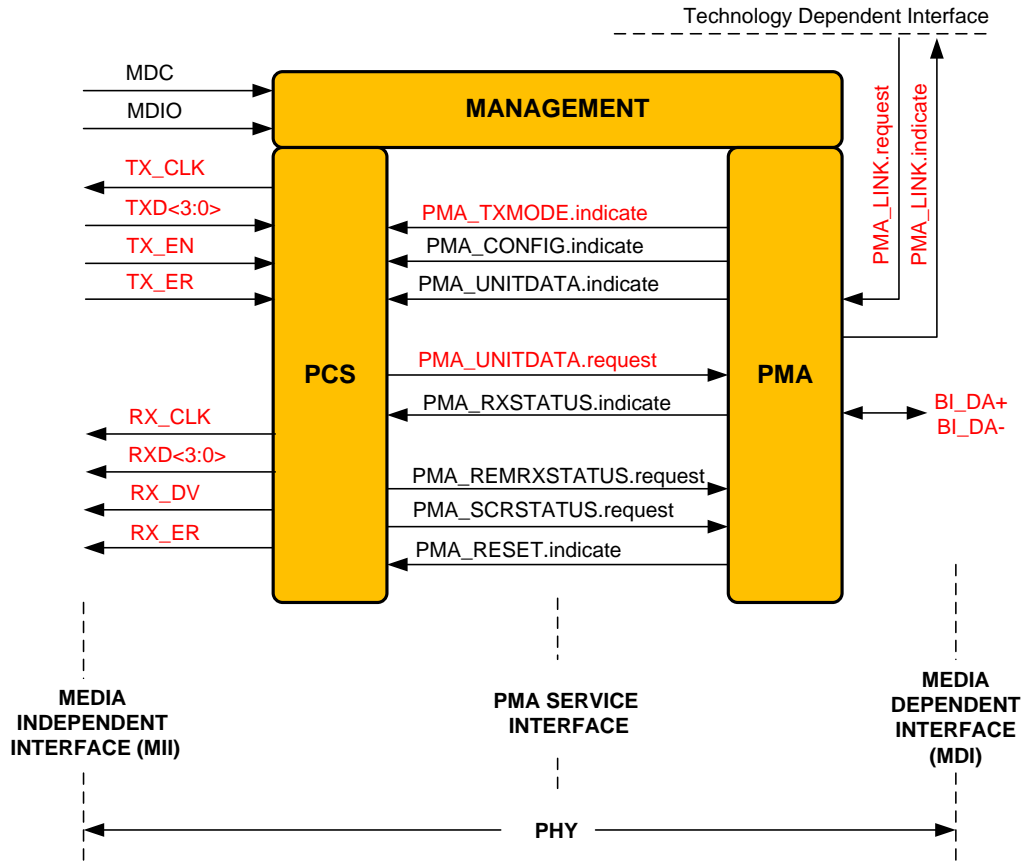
Technology Dependent Interface

MDC

MDIO

MANAGEMENT

PMA_LINK.request

PMA_LINK.indicate

TX_CLK

TXD<3:0>

TX_EN

TX_ER

PMA_TXMODE.indicate

PMA_CONFIG.indicate

PMA_UNITDATA.indicate

PCS

PMA_UNITDATA.request

PMA

PMA_RXSTATUS.indicate

BI_DA+
BI_DA-

RX_CLK

RXD<3:0>

RX_DV

RX_ER

PMA_REMRXSTATUS.request

PMA_SCRSTATUS.request

PMA_RESET.indicate

MEDIA INDEPENDENT INTERFACE (MII)

PMA SERVICE INTERFACE

MEDIA DEPENDENT INTERFACE (MDI)

PHY